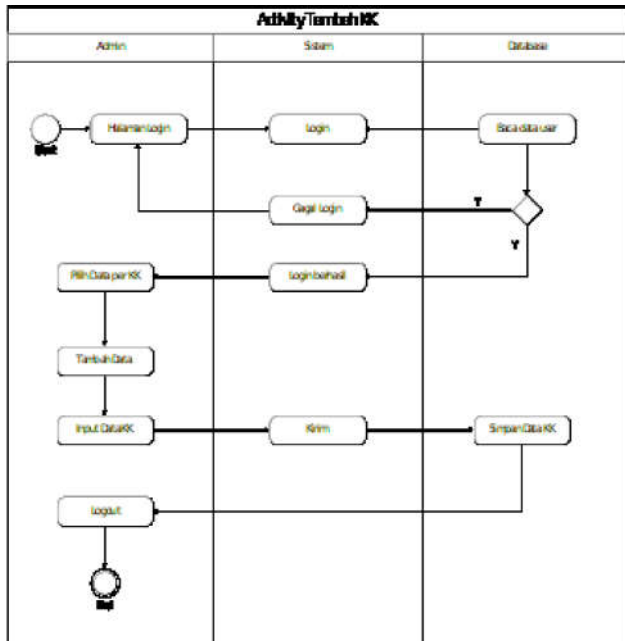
Activity Tambah KK

Admin

Sistem

Database

Start

Halaman Login

Login

Baca data user

Gagal Login

T

Y

Pilih Data per KK

Login berhasil

Tambah Data

Input Data KK

Kirim

Simpan Data KK

Logout

End